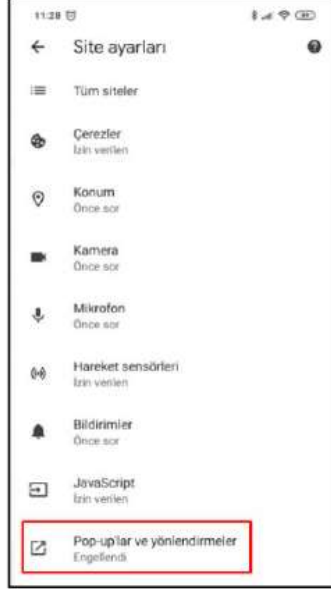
11:28

Site ayarları

Tüm siteler

Çerezler
İzin verilen

Konum
Önce sor

Kamera
Önce sor

Mikrofon
Önce sor

Hareket sensörleri
İzin verilen

Bildirimler
Önce sor

JavaScript
İzin verilen

Pop-up'lar ve yönlendirmeler
Engellendi